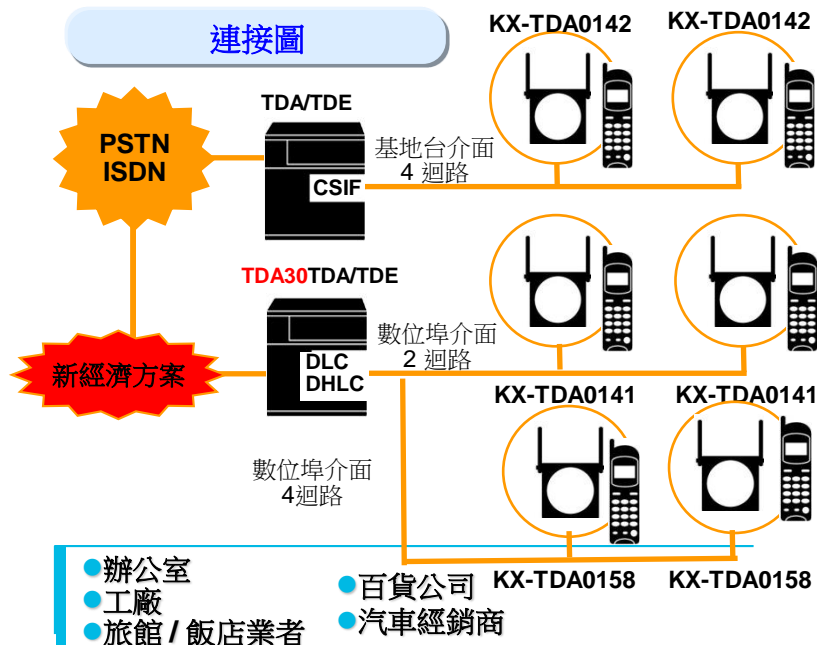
連接圖

KX-TDA0142 KX-TDA0142

PSTN ISDN

TDA/TDE

CSIF

基地台介面
4 迴路

TDA30TDA/TDE

新經濟方案

DLC
DHLC

數位埠介面
2 迴路

KX-TDA0141 KX-TDA0141

數位埠介面
4迴路

KX-TDA0158 KX-TDA0158

辦公室
工廠
旅館 / 飯店業者

百貨公司
汽車經銷商